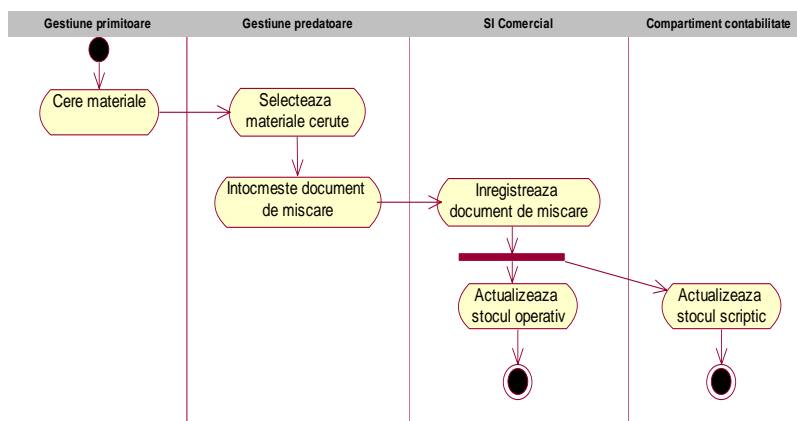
Gestiune primitoare

Gestiune predatoare

SI Comercial

Compartiment contabilitate

Cere materiale

Selecteaza materiale cerute

Intocmeste document de miscare

Inregistreaza document de miscare

Actualizeaza stocul operativ

Actualizeaza stocul scriptic